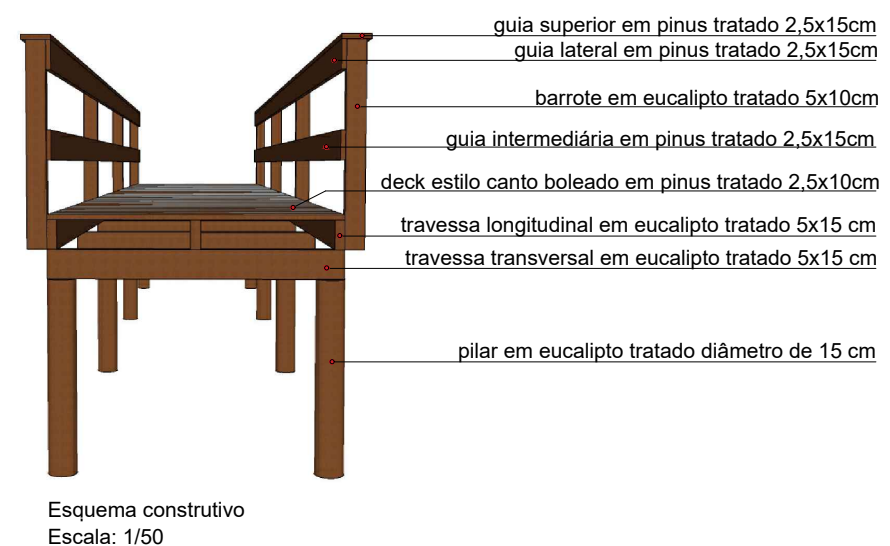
guia superior em pinus tratado 2,5x15cm
guia lateral em pinus tratado 2,5x15cm
barrote em eucalipto tratado 5x10cm
guia intermediária em pinus tratado 2,5x15cm
deck estilo canto boleado em pinus tratado 2,5x10cm
travessa longitudinal em eucalipto tratado 5x15 cm
travessa transversal em eucalipto tratado 5x15 cm
pilar em eucalipto tratado diâmetro de 15 cm

Esquema construtivo
Escala: 1/50